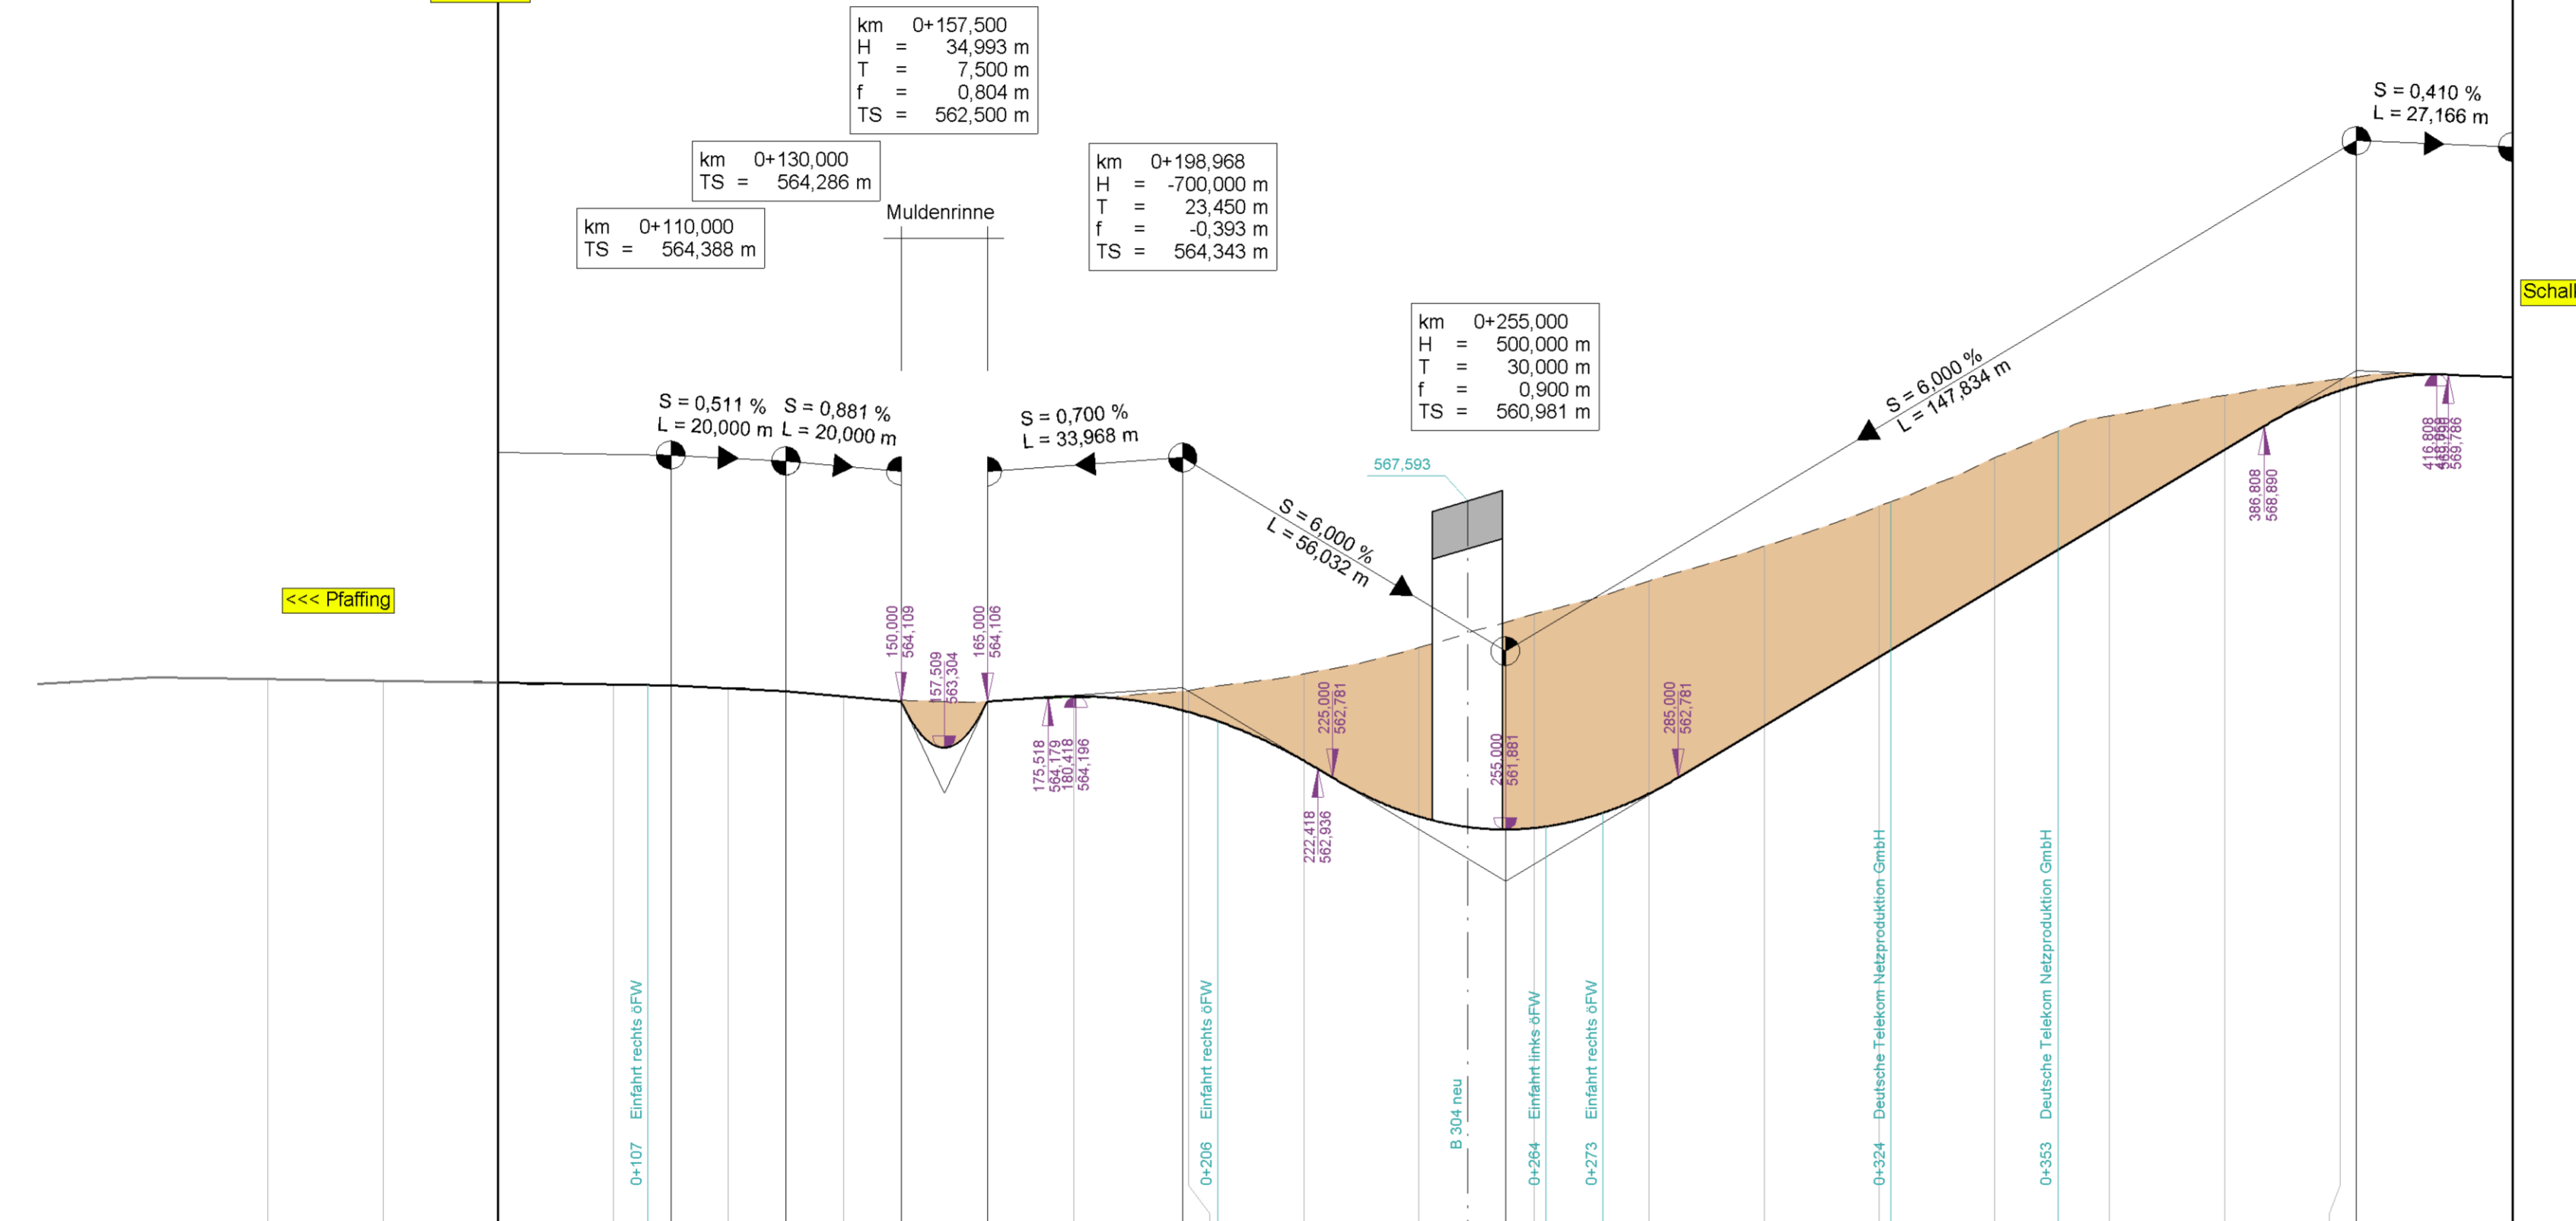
km 0+157,500
H = 34,993 m
T = 7,500 m
f = 0,804 m
TS = 562,500 m

km 0+130,000
TS = 564,286 m

km 0+110,000
TS = 564,388 m

Muldenrinne

km 0+198,968
H = -700,000 m
T = 23,450 m
f = -0,393 m
TS = 564,343 m

S = 0,410 %
L = 27,166 m

Schall

km 0+255,000
H = 500,000 m
T = 30,000 m
f = 0,900 m
TS = 560,981 m

S = 0,511 %
L = 20,000 m

S = 0,881 %
L = 20,000 m

S = 0,700 %
L = 33,968 m

S = 6,000 %
L = 147,834 m

567,593

S = 6,000 %
L = 56,032 m

<<< Pfaffing

150,000
564,109

165,000
564,106

157,509
563,304

175,518
564,179

180,418
564,196

225,000
562,781

222,418
562,936

255,000
561,881

285,000
562,781

386,808
568,890

416,808
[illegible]
569,786

Einfahrt rechts öFW
0+107

Einfahrt rechts öFW
0+206

B 304 neu

Einfahrt links öFW
0+264

Einfahrt rechts öFW
0+273

Deutsche Telekom Netzproduktion GmbH
0+324

Deutsche Telekom Netzproduktion GmbH
0+353